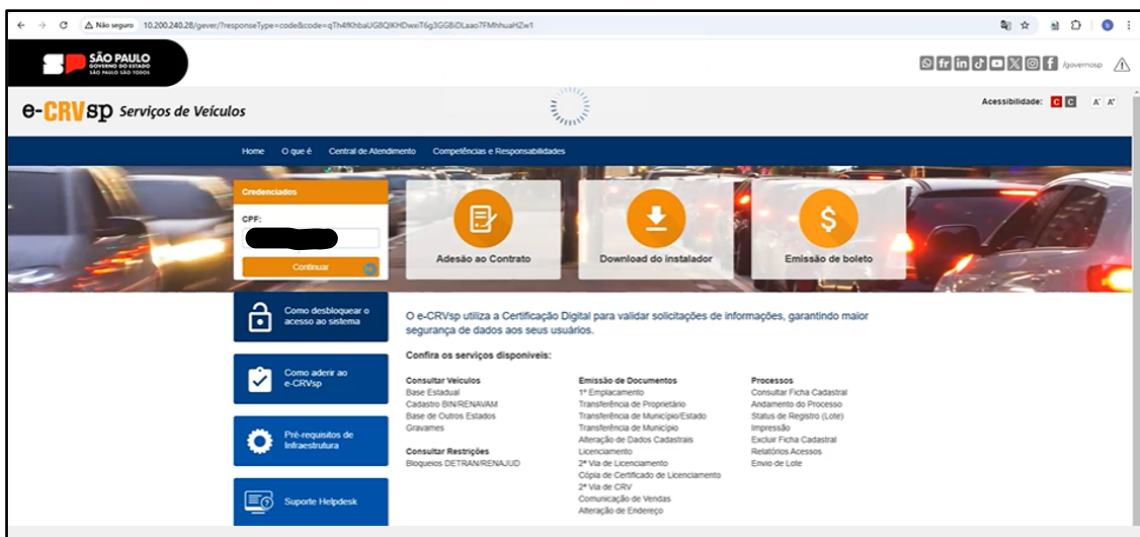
Não seguro 10.200.240.28/gever/?responseType=code&code=qTh4fKhbaUG8QlKHDwxiT6g3GGBiDLaao7FMhhuaHZw1

SÃO PAULO
GOVERNO DO ESTADO
SÃO PAULO SÃO TODOS

/governosp

e-CRVsp Serviços de Veículos

Acessibilidade: C C A A

Home O que é Central de Atendimento Competências e Responsabilidades

Credenciados

CPF:

Continuar

Adesão ao Contrato

Download do instalador

Emissão de boleto

Como desbloquear o acesso ao sistema

Como aderir ao e-CRVsp

Pré-requisitos de Infraestrutura

Suporte Helpdesk

O e-CRVsp utiliza a Certificação Digital para validar solicitações de informações, garantindo maior segurança de dados aos seus usuários.

Confira os serviços disponíveis:

Consultar Veículos
Base Estadual
Cadastro BIN/RENAVAM
Base de Outros Estados
Gravames

Consultar Restrições
Bloqueios DETRAN/RENAJUD

Emissão de Documentos
1º Emplacamento
Transferência de Proprietário
Transferência de Município/Estado
Transferência de Município
Alteração de Dados Cadastrais
Licenciamento
2ª Via de Licenciamento
Cópia de Certificado de Licenciamento
2ª Via de CRV
Comunicação de Vendas
Alteração de Endereço

Processos
Consultar Ficha Cadastral
Andamento do Processo
Status de Registro (Lote)
Impressão
Excluir Ficha Cadastral
Relatórios Acessos
Envio de Lote